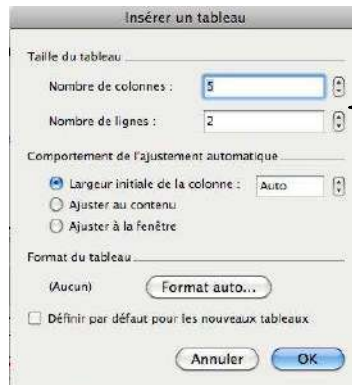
Insérer un tableau

Taille du tableau

Nombre de colonnes : 5

Nombre de lignes : 2

Comportement de l'ajustement automatique

Largeur initiale de la colonne : Auto

Ajuster au contenu

Ajuster à la fenêtre

Format du tableau

(Aucun) Format auto...

Définir par défaut pour les nouveaux tableaux

Annuler OK